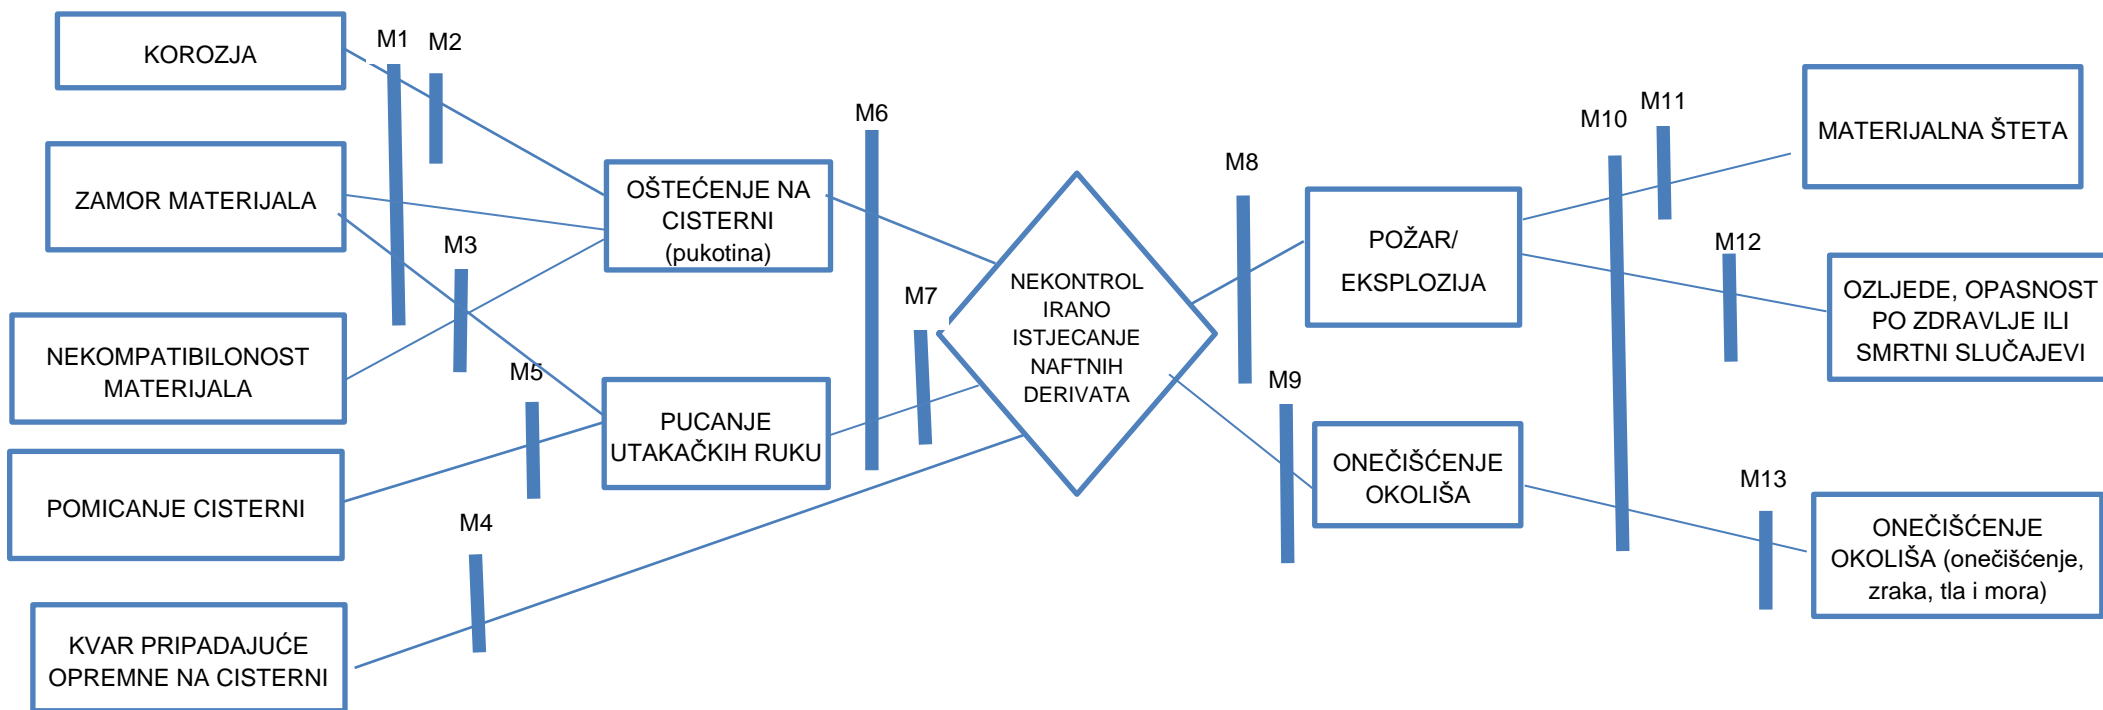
KOROZJA

M1 M2

ZAMOR MATERIJALA

M3

NEKOMPATIBILONOST MATERIJALA

M5

POMICANJE CISTERNI

M4

KVAR PRIPADAJUĆE OPREMNE NA CISTERNI

OŠTEĆENJE NA CISTERNI (pukotina)

PUCANJE UTAKAČKIH RUKU

M6

M7

NEKONTROL IRANO ISTJECANJE NAFTNIH DERIVATA

M8

M9

POŽAR/ EKSPLOZIJA

ONEČIŠĆENJE OKOLIŠA

M10 M11

M12

M13

MATERIJALNA ŠTETA

OZLJEDE, OPASNOST PO ZDRAVLJE ILI SMRTNI SLUČAJEVI

ONEČIŠĆENJE OKOLIŠA (onečišćenje, zraka, tla i mora)